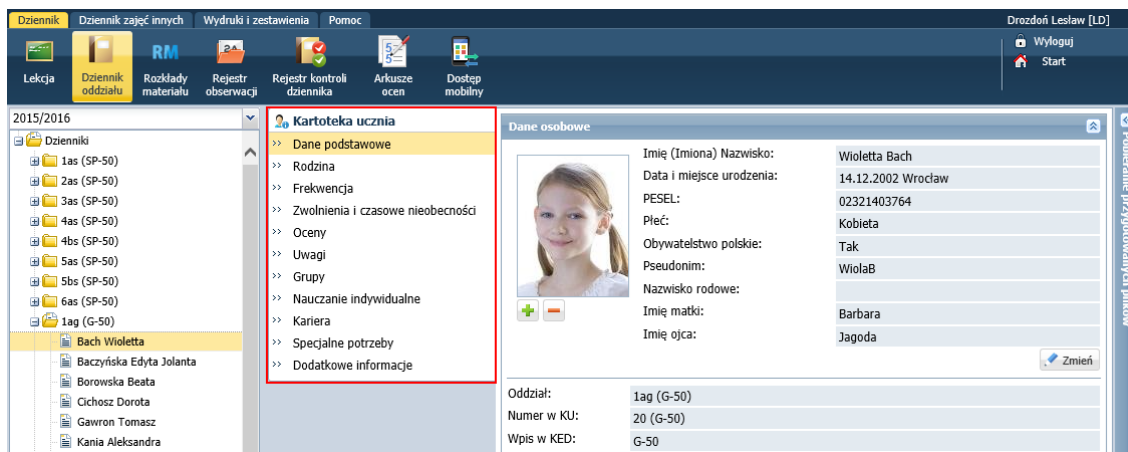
Dziennik | Dziennik zajęć innych | Wydruki i zestawienia | Pomoc

Drozdoń Lesław [LD]

Lekcja | Dziennik oddziału | RM Rozkłady materiału | Rejestr obserwacji | Rejestr kontroli dziennika | Arkusze ocen | Dostęp mobilny

Wyloguj
Start

2015/2016

Dzienniki
1as (SP-50)
2as (SP-50)
3as (SP-50)
4as (SP-50)
4bs (SP-50)
5as (SP-50)
5bs (SP-50)
6as (SP-50)
1ag (G-50)
Bach Wioletta
Baczyńska Edyta Jolanta
Borowska Beata
Cichosz Dorota
Gawron Tomasz
Kania Aleksandra

Kartoteka ucznia
Dane podstawowe
Rodzina
Frekwencja
Zwolnienia i czasowe nieobecności
Oceny
Uwagi
Grupy
Nauczanie indywidualne
Kariera
Specjalne potrzeby
Dodatkowe informacje

Dane osobowe

| | |
|---|---|
| Imię (Imiona) Nazwisko: | Wioletta Bach |
| Data i miejsce urodzenia: | 14.12.2002 Wrocław |
| PESEL: | 02321403764 |
| Płeć: | Kobieta |
| Obywatelstwo polskie: | Tak |
| Pseudonim: | WiolaB |
| Nazwisko rodowe: | |
| Imię matki: | Barbara |
| Imię ojca: | Jagoda |

Zmień

| | |
|---|---|
| Oddział: | 1ag (G-50) |
| Numer w KU: | 20 (G-50) |
| Wpis w KED: | G-50 |

Podgląd danych przygotowanych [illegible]